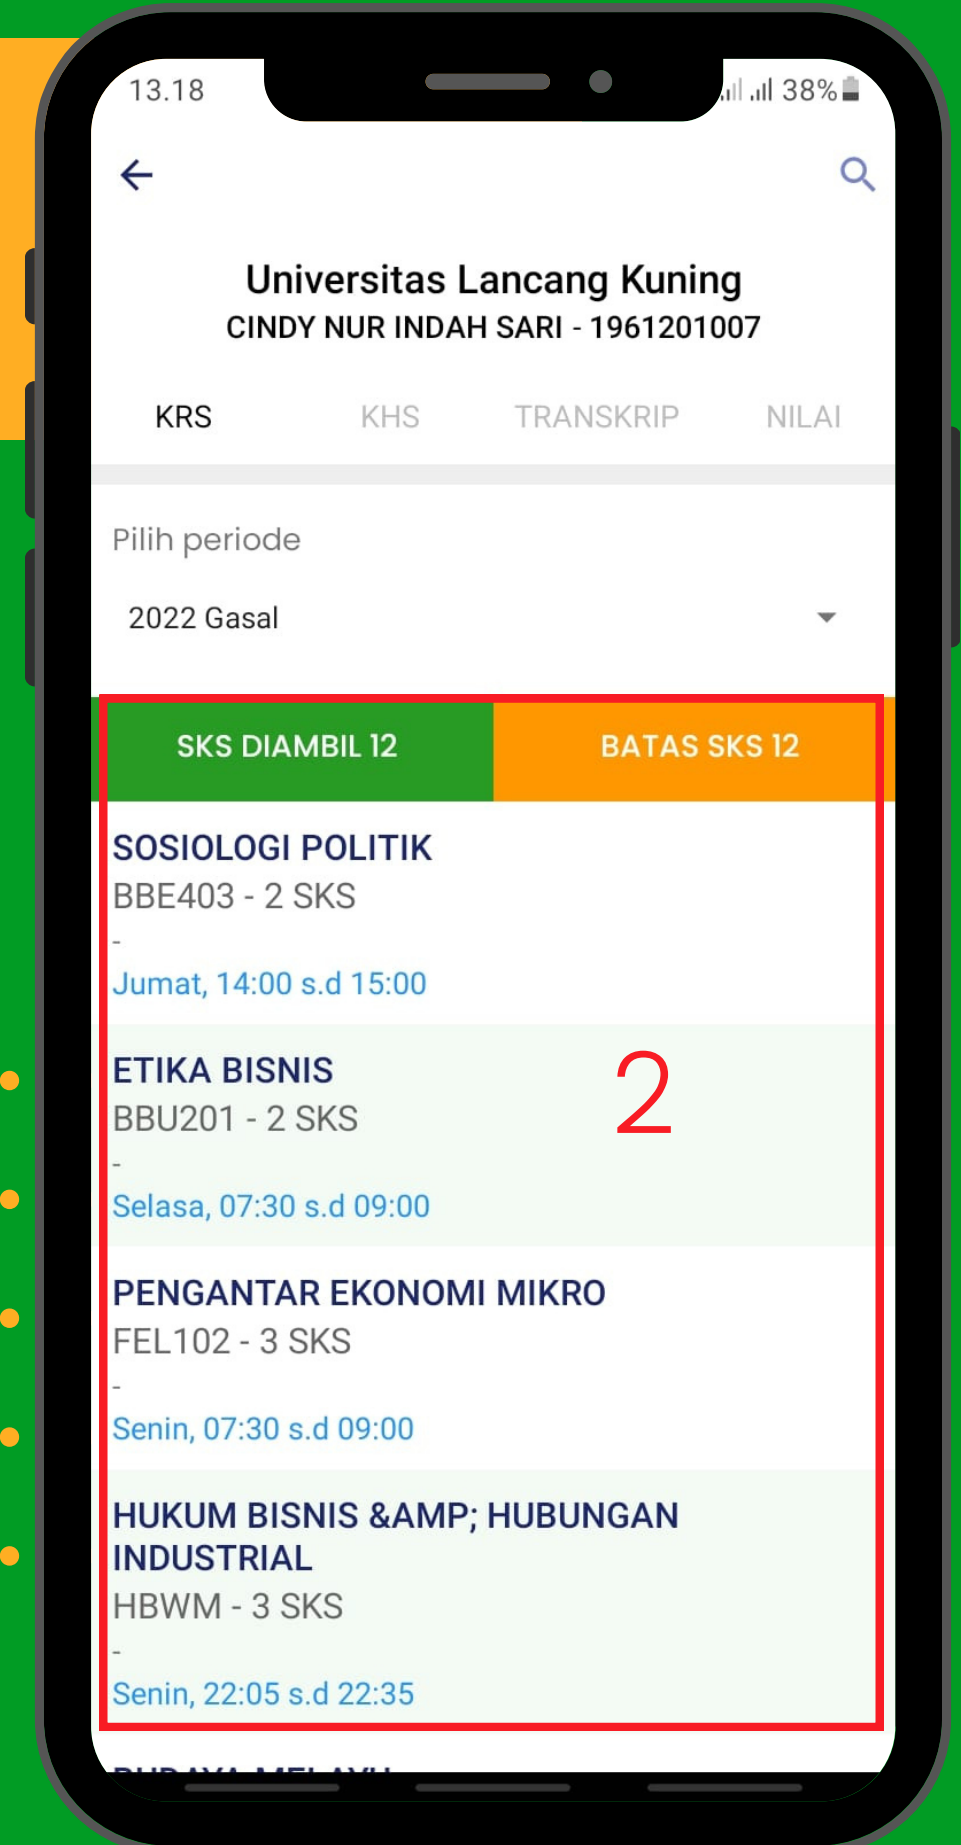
13.18

38%

Universitas Lancang Kuning
CINDY NUR INDAH SARI - 1961201007

KRS KHS TRANSKRIP NILAI

Pilih periode

2022 Gasal

SKS DIAMBIL 12 BATAS SKS 12

SOSIOLOGI POLITIK
BBE403 - 2 SKS
-
Jumat, 14:00 s.d 15:00

ETIKA BISNIS
BBU201 - 2 SKS
-
Selasa, 07:30 s.d 09:00

2

PENGANTAR EKONOMI MIKRO
FEL102 - 3 SKS
-
Senin, 07:30 s.d 09:00

HUKUM BISNIS &AMP; HUBUNGAN INDUSTRIAL
HBWM - 3 SKS
-
Senin, 22:05 s.d 22:35

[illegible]